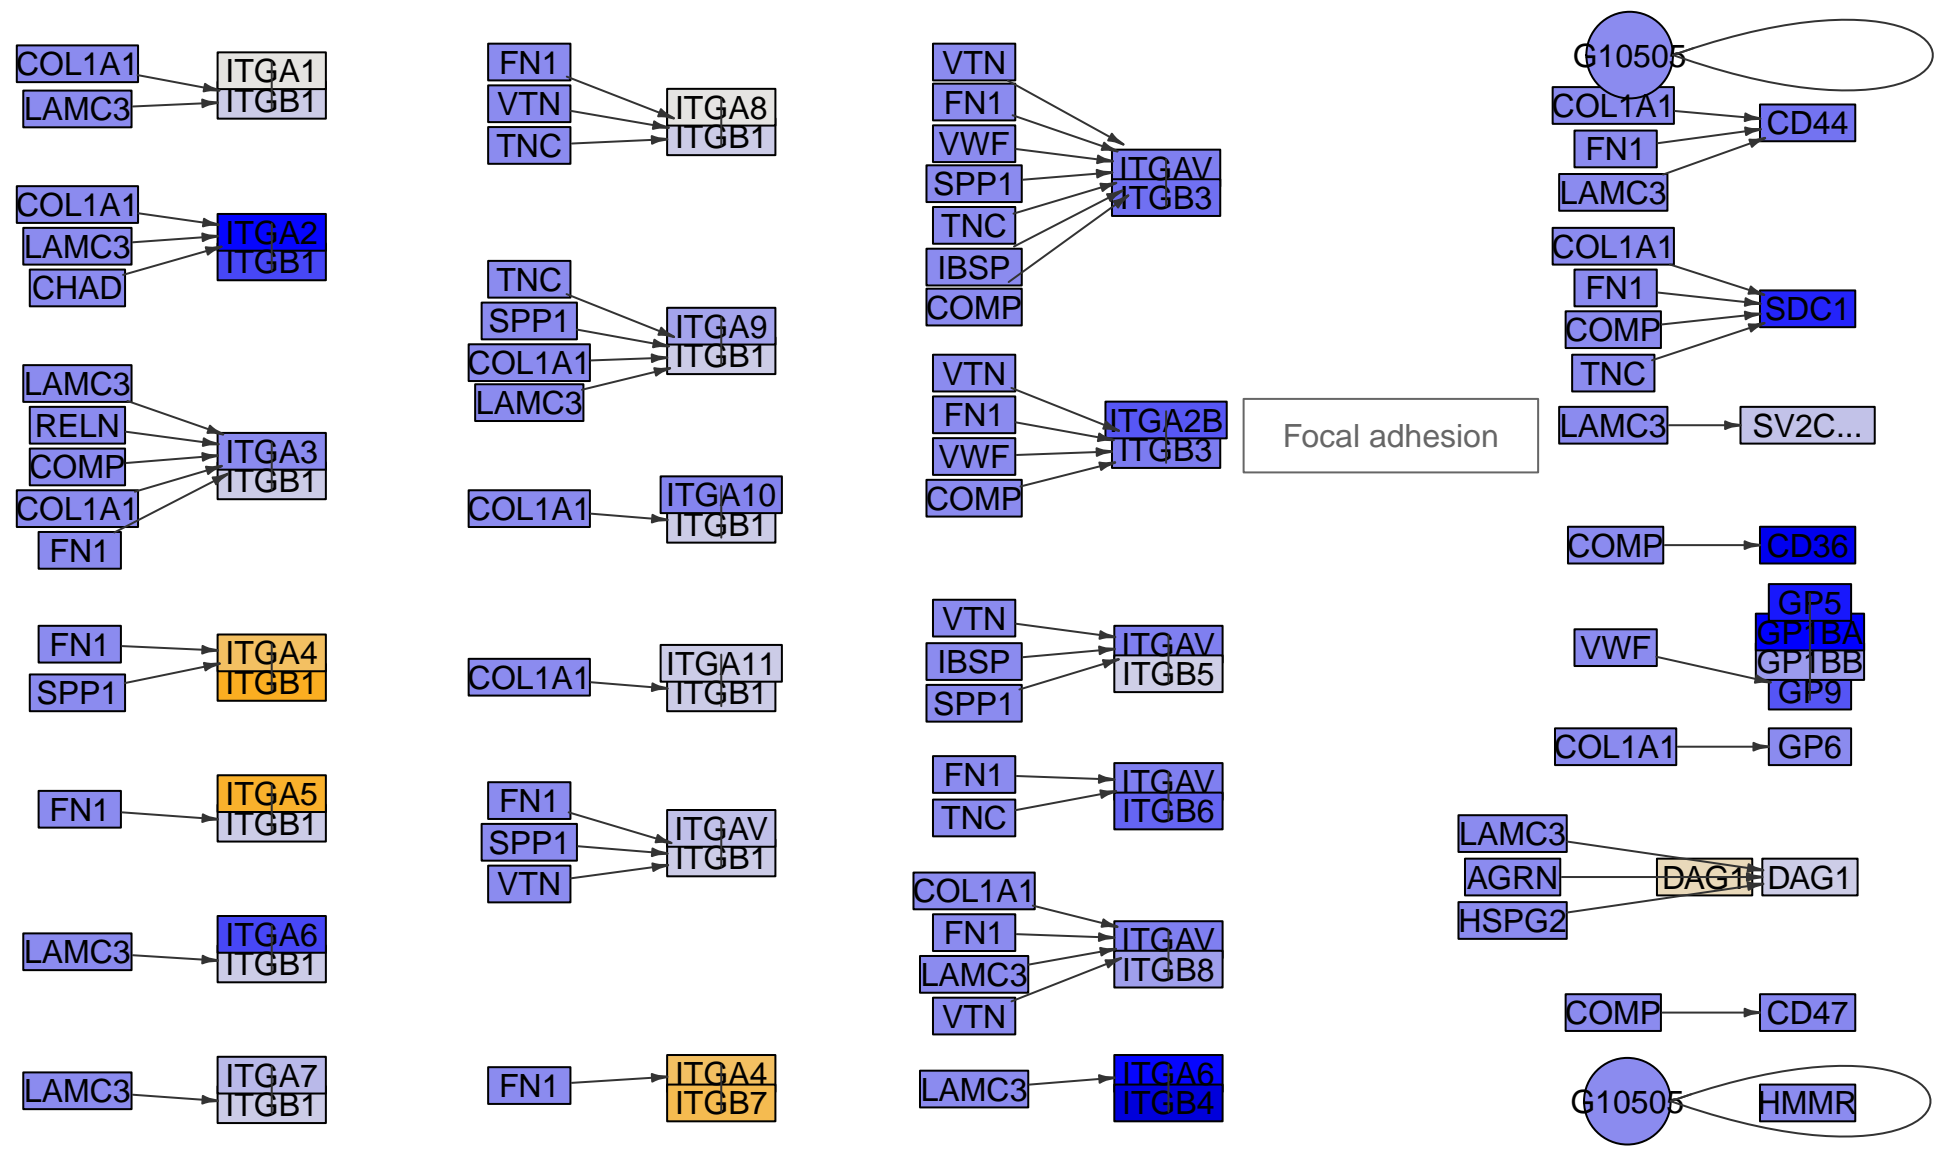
COL1A1
LAMC3
ITGA1
ITGB1

COL1A1
LAMC3
CHAD
ITGA2
ITGB1

LAMC3
RELN
COMP
COL1A1
FN1
ITGA3
ITGB1

FN1
SPP1
ITGA4
ITGB1

FN1
ITGA5
ITGB1

LAMC3
ITGA6
ITGB1

LAMC3
ITGA7
ITGB1

FN1
VTN
TNC
ITGA8
ITGB1

TNC
SPP1
COL1A1
LAMC3
ITGA9
ITGB1

COL1A1
ITGA10
ITGB1

COL1A1
ITGA11
ITGB1

FN1
SPP1
VTN
ITGAV
ITGB1

FN1
ITGA4
ITGB7

VTN
FN1
VWF
SPP1
TNC
IBSP
COMP
ITGAV
ITGB3

VTN
FN1
VWF
COMP
ITGA2B
ITGB3

Focal adhesion

VTN
IBSP
SPP1
ITGAV
ITGB5

FN1
TNC
ITGAV
ITGB6

COL1A1
FN1
LAMC3
VTN
ITGAV
ITGB8

LAMC3
ITGA6
ITGB4

G10505
COL1A1
FN1
LAMC3
CD44

COL1A1
FN1
COMP
TNC
SDC1

LAMC3
SV2C...

COMP
CD36

VWF
GP5
GP1BA
GP1BB
GP9

COL1A1
GP6

LAMC3
AGRN
HSPG2
DAG1
DAG1

COMP
CD47

G10505
HMMR